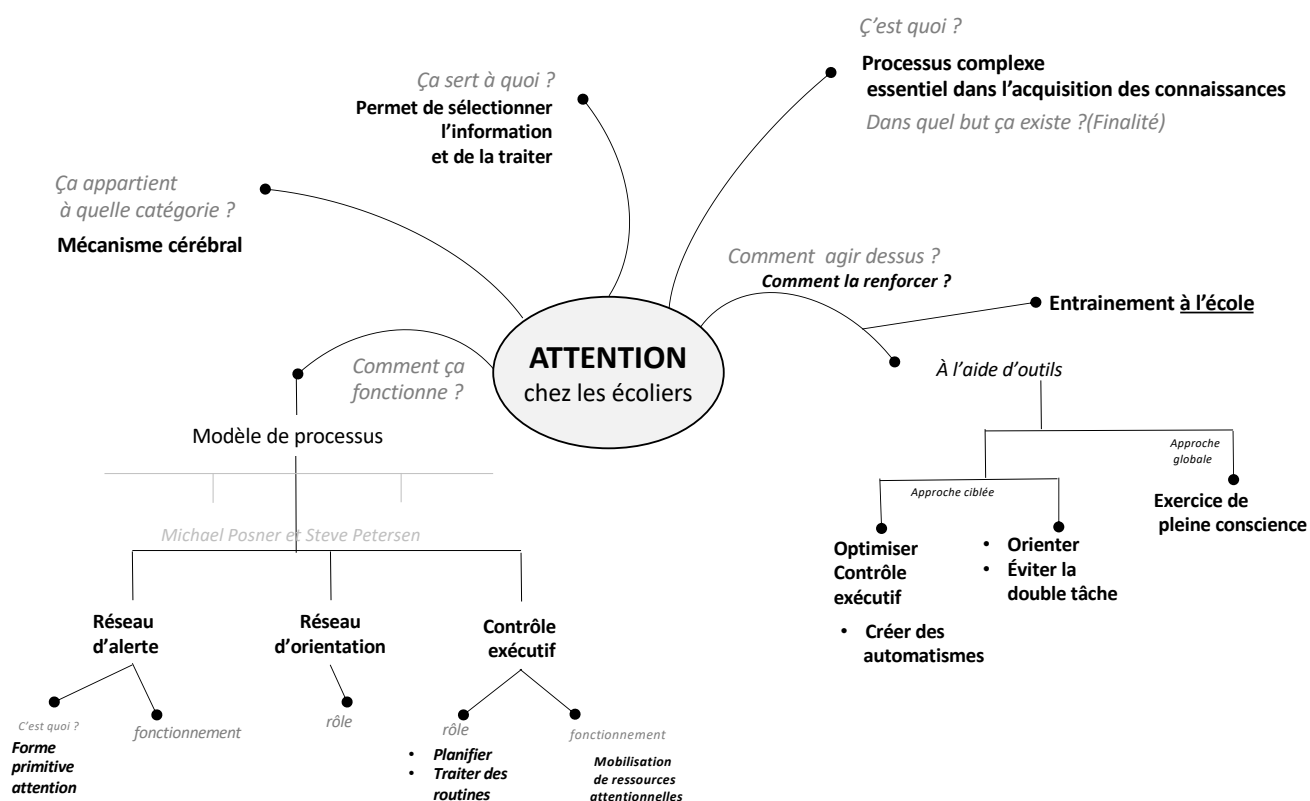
C'est quoi ?

Processus complexe essentiel dans l'acquisition des connaissances

Dans quel but ça existe ?(Finalité)

Ça sert à quoi ?

Permet de sélectionner l'information et de la traiter

Ça appartient à quelle catégorie ?

Mécanisme cérébral

Comment agir dessus ?

Comment la renforcer ?

Entrainement à l'école

ATTENTION
chez les écoliers

Comment ça fonctionne ?

À l'aide d'outils

Modèle de processus

Approche globale

Approche ciblée

Exercice de pleine conscience

Michael Posner et Steve Petersen

Optimiser Contrôle exécutif

• Orienter
• Éviter la double tâche

• Créer des automatismes

Réseau d'alerte

Réseau d'orientation

Contrôle exécutif

C'est quoi ?

Forme primitive attention

fonctionnement

rôle

rôle

• Planifier
• Traiter des routines

fonctionnement

Mobilisation de ressources attentionnelles